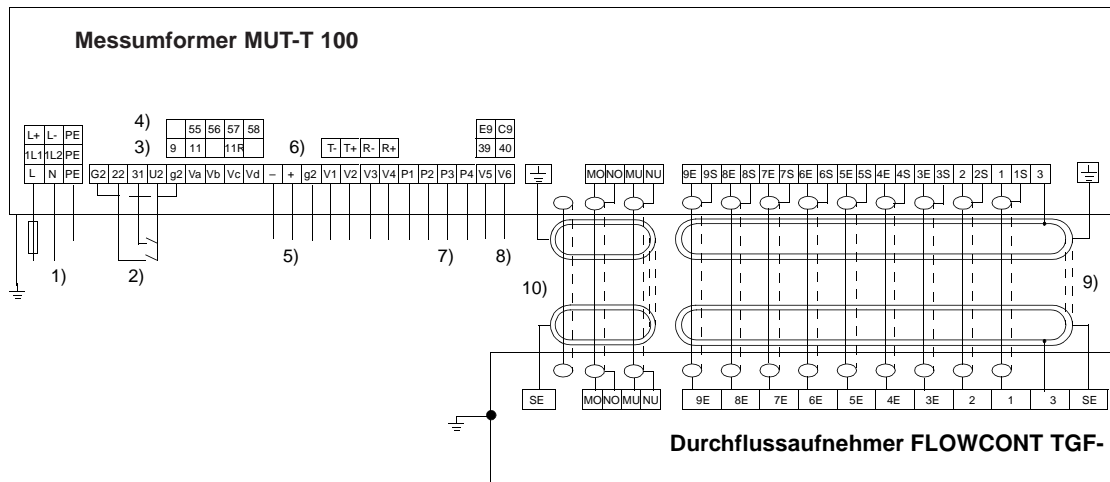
Messumformer MUT-T 100

| L+ | L- | PE |
|---|---|---|
| 1L1 | 1L2 | PE |
| L | N | PE |

4)
3)

| | 55 | 56 | 57 | 58 |
|---|---|---|---|---|
| 9 | 11 | | 11R | |

6)

| T- | T+ | R- | R+ |
|---|---|---|---|

| E9 | C9 |
|---|---|
| 39 | 40 |

| G2 | 22 | 31 | U2 | g2 | Va | Vb | Vc | Vd | – | + | g2 | V1 | V2 | V3 | V4 | P1 | P2 | P3 | P4 | V5 | V6 |
|---|---|---|---|---|---|---|---|---|---|---|---|---|---|---|---|---|---|---|---|---|---|

| MO | NO | MU | NU |
|---|---|---|---|

| 9E | 9S | 8E | 8S | 7E | 7S | 6E | 6S | 5E | 5S | 4E | 4S | 3E | 3S | 2 | 2S | 1 | 1S | 3 |
|---|---|---|---|---|---|---|---|---|---|---|---|---|---|---|---|---|---|---|

1) 2) 5) 7) 8) 10) 9)

| SE |
|---|

| MO | NO | MU | NU |
|---|---|---|---|

| 9E | 8E | 7E | 6E | 5E | 4E | 3E | 2 | 1 | 3 | SE |
|---|---|---|---|---|---|---|---|---|---|---|

Durchflussaufnehmer FLOWCONT TGF-